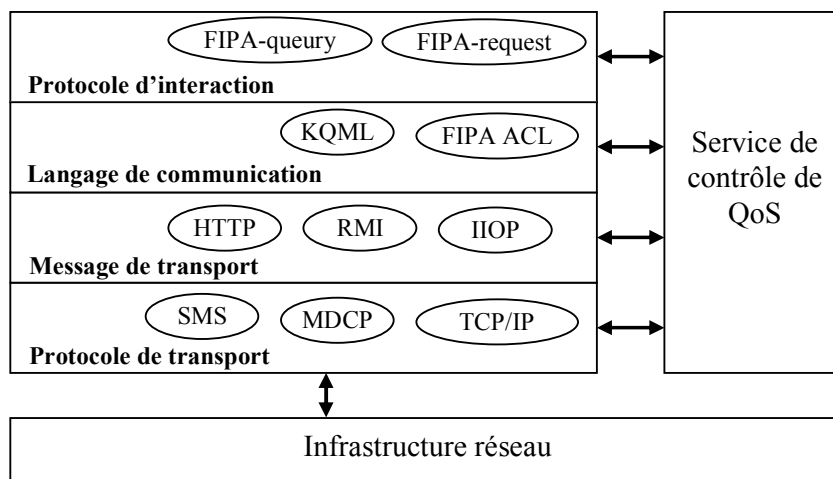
FIPA-queury

FIPA-request

Protocole d'interaction

KQML

FIPA ACL

Langage de communication

HTTP

RMI

IIOP

Message de transport

SMS

MDCP

TCP/IP

Protocole de transport

Service de contrôle de QoS

Infrastructure réseau